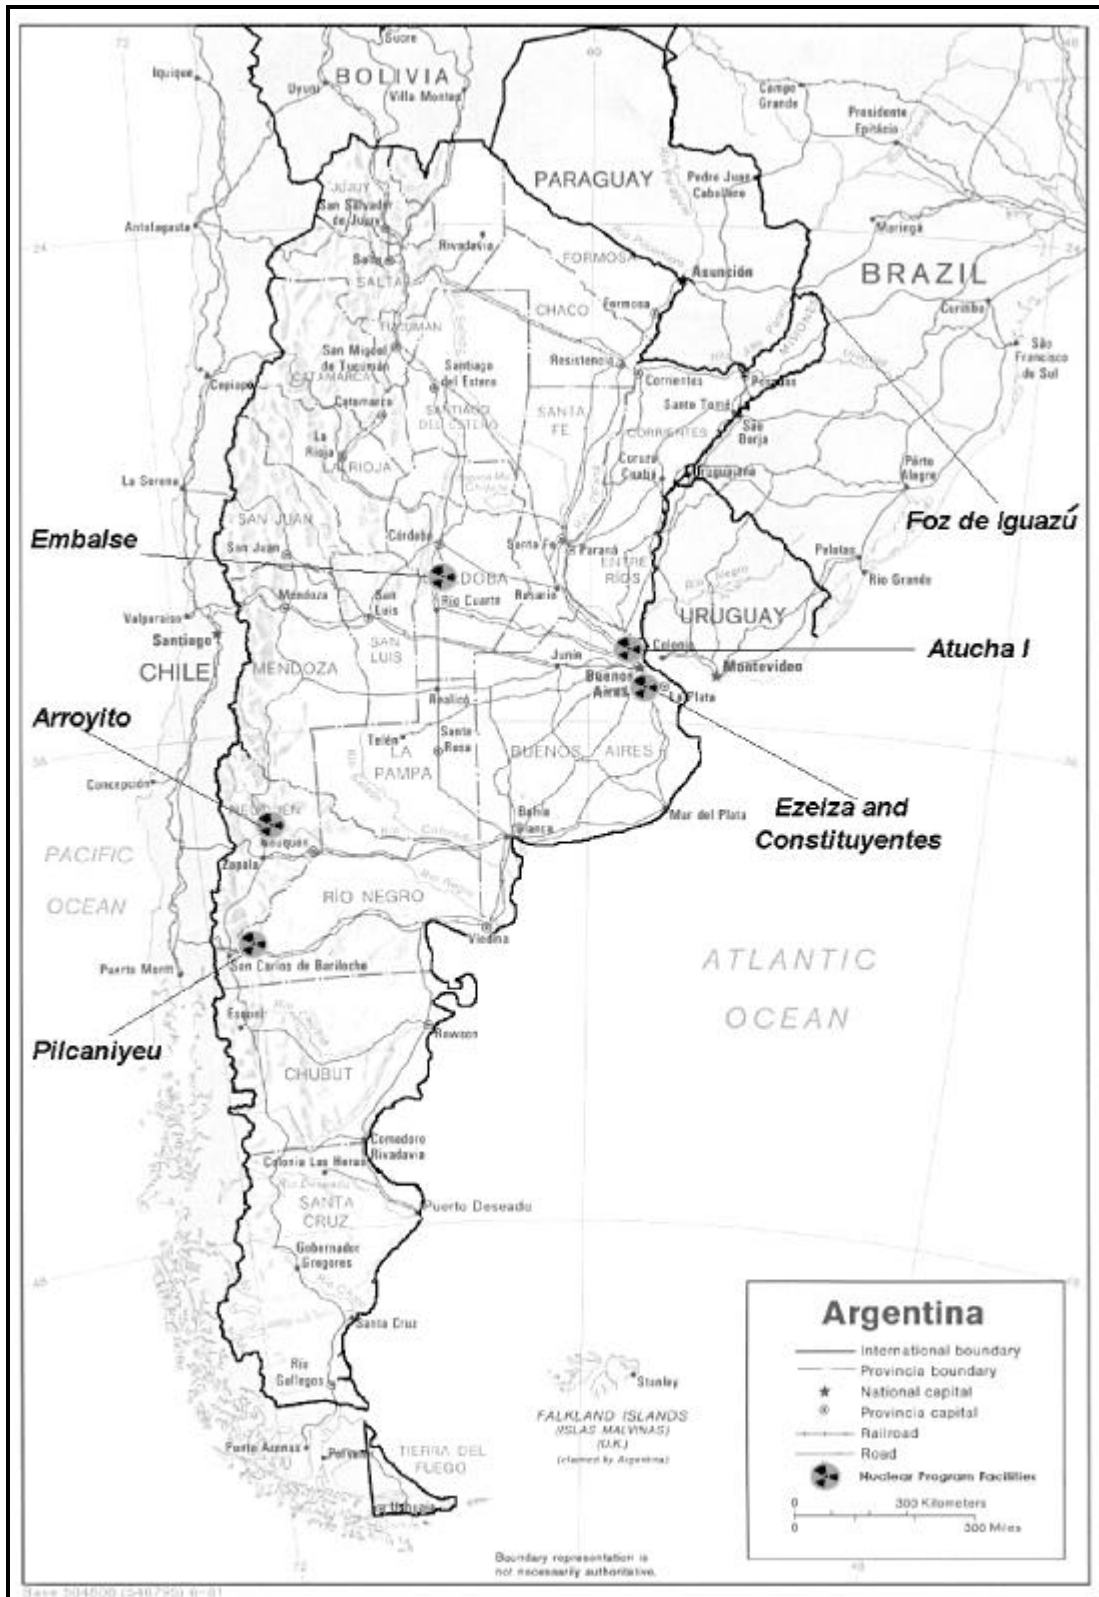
Sucre
BOLIVIA
Iquique
Uyuni
Villa Montes
Campo Grande
Presidente Epitácio
PARAGUAY
Pedro Juan Caballero
JUJUY
San Salvador de Jujuy
Antofagasta
Rivadavia
Maringá
FORMOSA
Asunción
BRAZIL
Salta
SALTA
CHACO
Formosa
Curitiba
TUCUMÁN
San Miguel de Tucumán
Resistencia
São Francisco do Sul
Copiapó
CATAMARCA
Santiago del Estero
Corrientes
Posadas
Catamarca
SANTIAGO DEL ESTERO
SANTA FE
Santo Tomé
MISIONES
La Rioja
LA RIOJA
CORRIENTES
São Borja
Curuzú Cuatiá
Uruguaiana
Pôrto Alegre
La Serena
Foz de Iguazú
SAN JUAN
Embalse
Córdoba
Santa Fe
Paraná
San Juan
CÓRDOBA
ENTRE RÍOS
Pelotas
Rio Grande
Mendoza
San Luis
Río Cuarto
Rosario
Valparaíso
URUGUAY
Santiago
SAN LUIS
Colonia
Atucha I
CHILE
MENDOZA
Junín
Montevideo
Buenos Aires
La Plata
Arroyito
Realicó
Toay
Santa Rosa
LA PAMPA
BUENOS AIRES
Concepción
NEUQUÉN
Ezeiza and Constituyentes
Mar del Plata
Neuquén
Bahía Blanca
PACIFIC OCEAN
Zapala
RÍO NEGRO
Viedma
ATLANTIC OCEAN
Puerto Montt
San Carlos de Bariloche
Esquel
Rawson
Pilcaniyeu
CHUBUT
Comodoro Rivadavia
Colonia Las Heras
SANTA CRUZ
Puerto Deseado
Gobernador Gregores
Santa Cruz
Río Gallegos
Stanley
FALKLAND ISLANDS (ISLAS MALVINAS) (U.K.) (claimed by Argentina)
Punta Arenas
Porvenir
TIERRA DEL FUEGO
Ushuaia

Argentina
International boundary
Provincia boundary
National capital
Provincia capital
Railroad
Road
Nuclear Program Facilities
0 300 Kilometers
0 300 Miles

Boundary representation is not necessarily authoritative.
Base 504608 (546795) 6-81